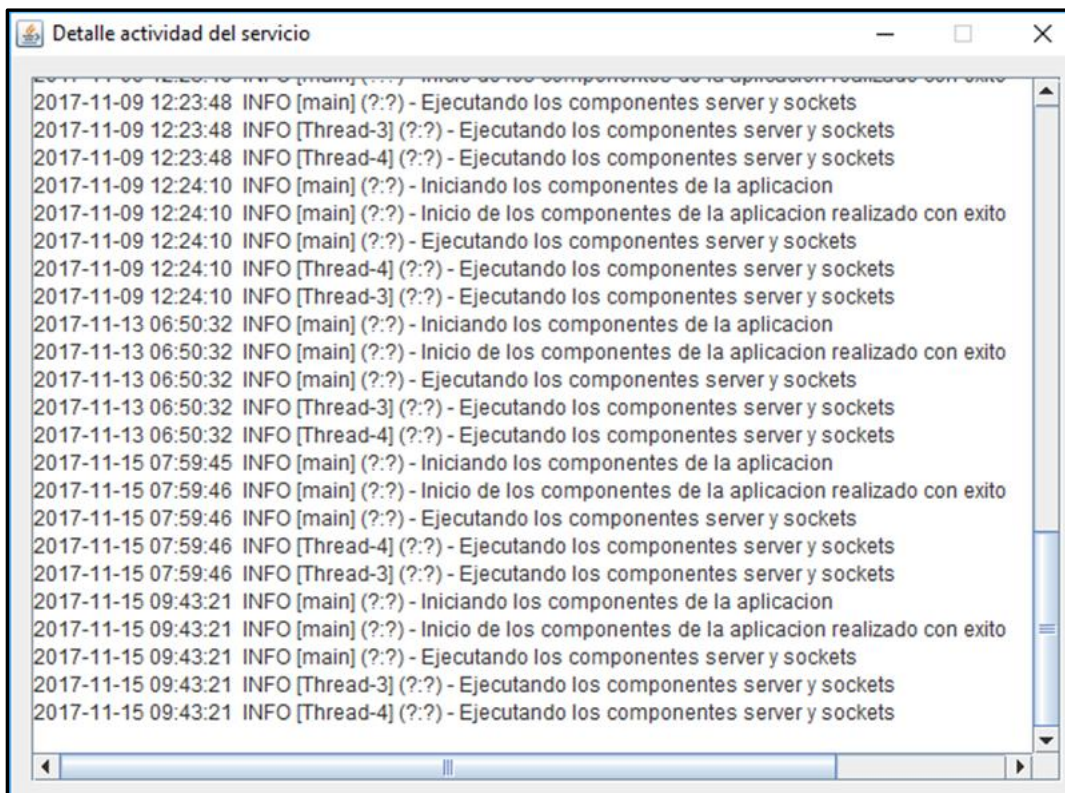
Detalle actividad del servicio

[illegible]
2017-11-09 12:23:48 INFO [main] (?:?) - Ejecutando los componentes server y sockets
2017-11-09 12:23:48 INFO [Thread-3] (?:?) - Ejecutando los componentes server y sockets
2017-11-09 12:23:48 INFO [Thread-4] (?:?) - Ejecutando los componentes server y sockets
2017-11-09 12:24:10 INFO [main] (?:?) - Iniciando los componentes de la aplicacion
2017-11-09 12:24:10 INFO [main] (?:?) - Inicio de los componentes de la aplicacion realizado con exito
2017-11-09 12:24:10 INFO [main] (?:?) - Ejecutando los componentes server y sockets
2017-11-09 12:24:10 INFO [Thread-4] (?:?) - Ejecutando los componentes server y sockets
2017-11-09 12:24:10 INFO [Thread-3] (?:?) - Ejecutando los componentes server y sockets
2017-11-13 06:50:32 INFO [main] (?:?) - Iniciando los componentes de la aplicacion
2017-11-13 06:50:32 INFO [main] (?:?) - Inicio de los componentes de la aplicacion realizado con exito
2017-11-13 06:50:32 INFO [main] (?:?) - Ejecutando los componentes server y sockets
2017-11-13 06:50:32 INFO [Thread-3] (?:?) - Ejecutando los componentes server y sockets
2017-11-13 06:50:32 INFO [Thread-4] (?:?) - Ejecutando los componentes server y sockets
2017-11-15 07:59:45 INFO [main] (?:?) - Iniciando los componentes de la aplicacion
2017-11-15 07:59:46 INFO [main] (?:?) - Inicio de los componentes de la aplicacion realizado con exito
2017-11-15 07:59:46 INFO [main] (?:?) - Ejecutando los componentes server y sockets
2017-11-15 07:59:46 INFO [Thread-4] (?:?) - Ejecutando los componentes server y sockets
2017-11-15 07:59:46 INFO [Thread-3] (?:?) - Ejecutando los componentes server y sockets
2017-11-15 09:43:21 INFO [main] (?:?) - Iniciando los componentes de la aplicacion
2017-11-15 09:43:21 INFO [main] (?:?) - Inicio de los componentes de la aplicacion realizado con exito
2017-11-15 09:43:21 INFO [main] (?:?) - Ejecutando los componentes server y sockets
2017-11-15 09:43:21 INFO [Thread-3] (?:?) - Ejecutando los componentes server y sockets
2017-11-15 09:43:21 INFO [Thread-4] (?:?) - Ejecutando los componentes server y sockets